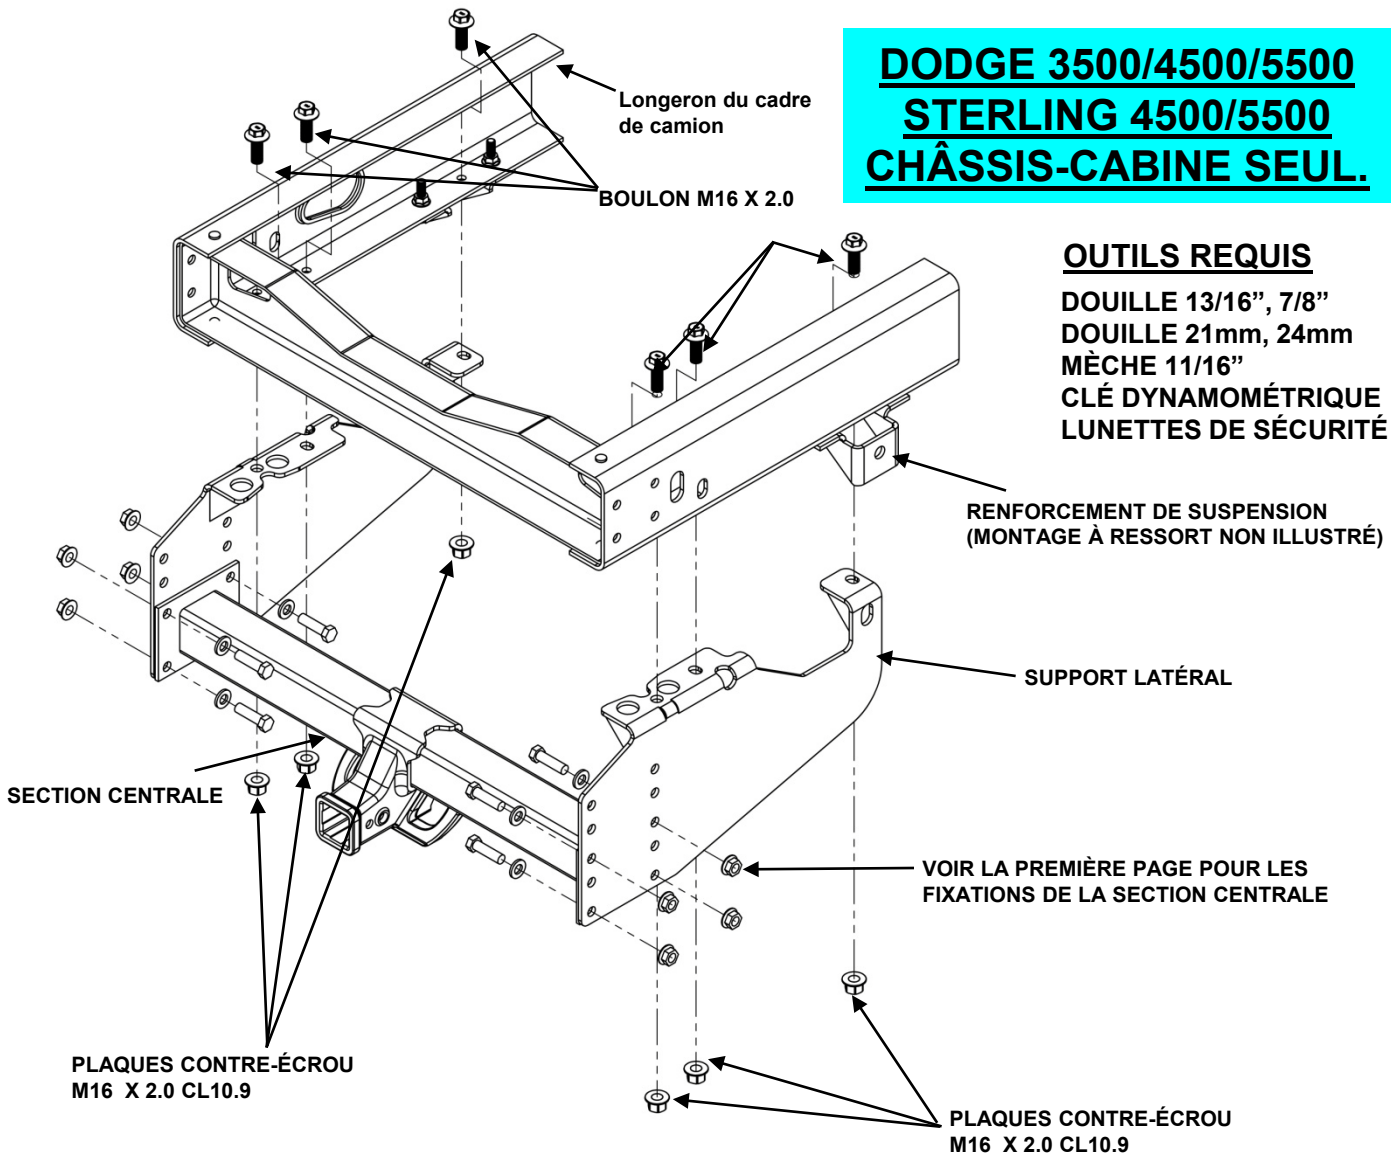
DODGE 3500/4500/5500
STERLING 4500/5500
CHÂSSIS-CABINE SEUL.

Longeron du cadre de camion

BOULON M16 X 2.0

OUTILS REQUIS

DOUILLE 13/16”, 7/8”
DOUILLE 21mm, 24mm
MÈCHE 11/16”
CLÉ DYNAMOMÉTRIQUE
LUNETTES DE SÉCURITÉ

RENFORCEMENT DE SUSPENSION (MONTAGE À RESSORT NON ILLUSTRÉ)

SUPPORT LATÉRAL

SECTION CENTRALE

VOIR LA PREMIÈRE PAGE POUR LES FIXATIONS DE LA SECTION CENTRALE

PLAQUES CONTRE-ÉCROU M16 X 2.0 CL10.9

PLAQUES CONTRE-ÉCROU M16 X 2.0 CL10.9